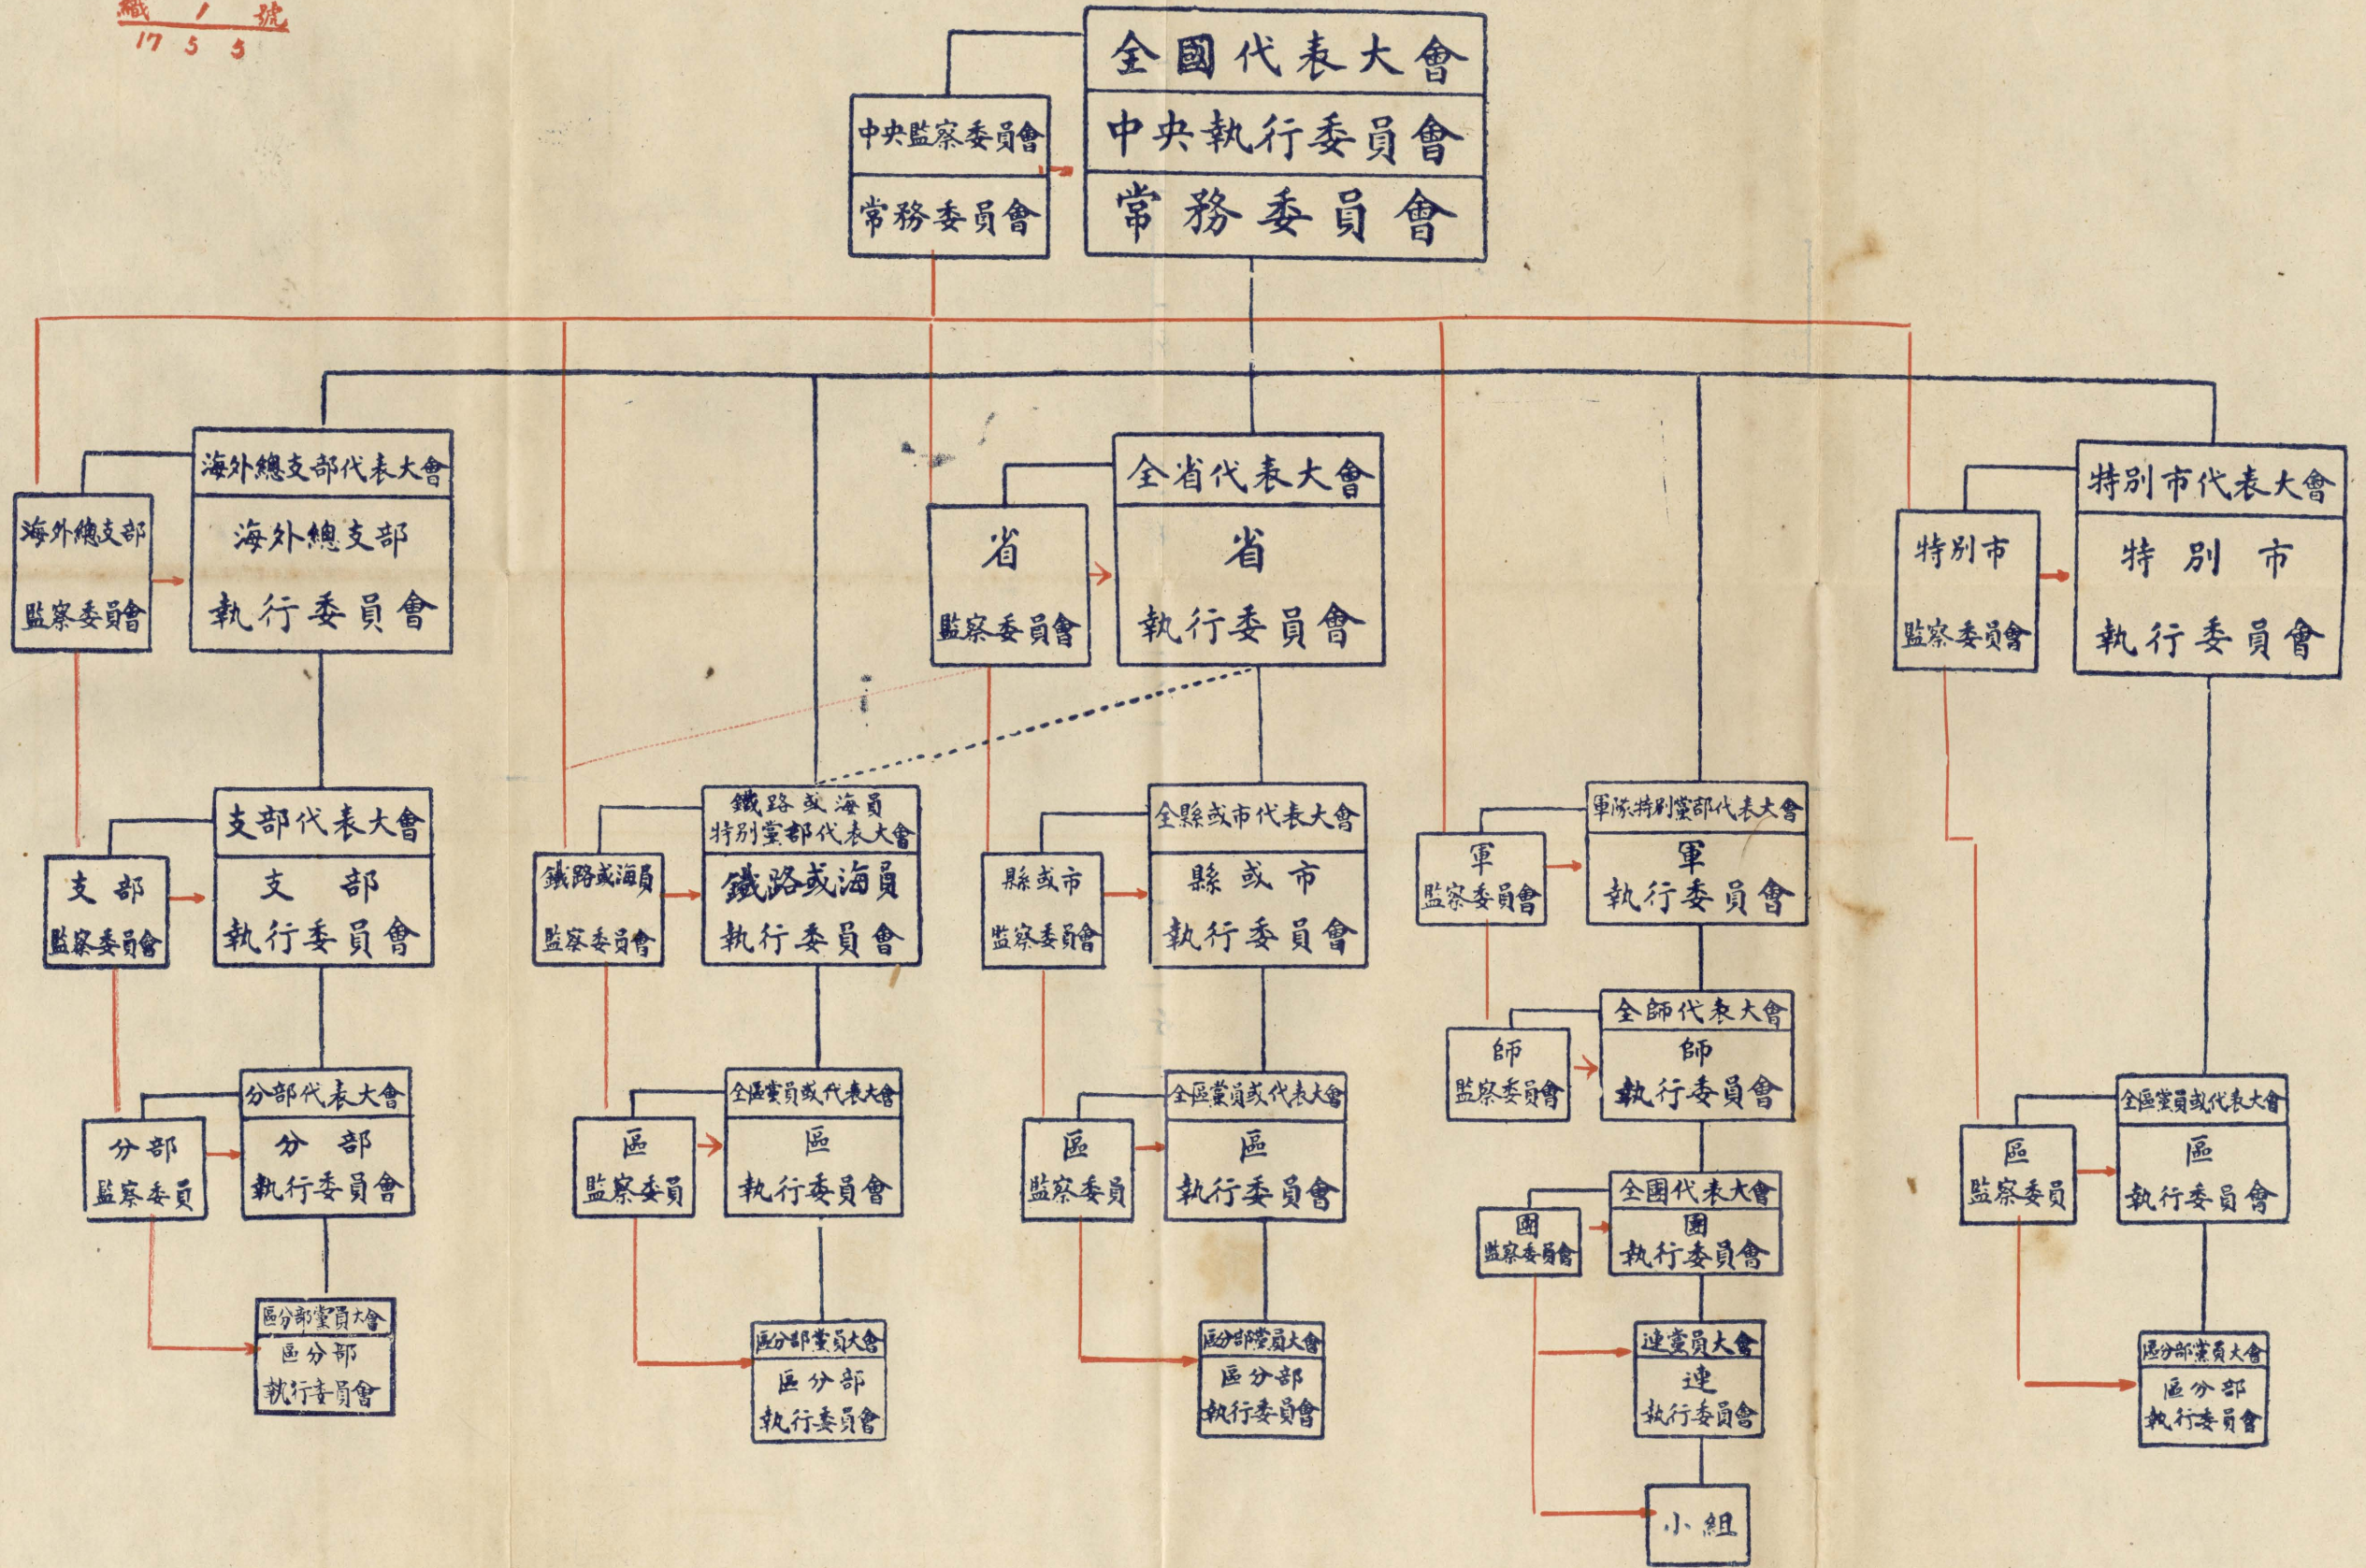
織 1 號
17 5 5

全國代表大會
中央執行委員會
常務委員會

中央監察委員會
常務委員會

海外總支部代表大會
海外總支部
執行委員會

海外總支部
監察委員會

全省代表大會
省
執行委員會

省
監察委員會

特別市代表大會
特別市
執行委員會

特別市
監察委員會

支部代表大會
支部
執行委員會

支部
監察委員會

鐵路或海員
特別黨部代表大會
鐵路或海員
執行委員會

鐵路或海員
監察委員會

全縣或市代表大會
縣或市
執行委員會

縣或市
監察委員會

軍隊特別黨部代表大會
軍
執行委員會

軍
監察委員會

全師代表大會
師
執行委員會

師
監察委員會

分部代表大會
分部
執行委員會

分部
監察委員

全區黨員或代表大會
區
執行委員會

區
監察委員

全區黨員或代表大會
區
執行委員會

區
監察委員

全團代表大會
團
執行委員會

團
監察委員會

全區黨員或代表大會
區
執行委員會

區
監察委員

區分部黨員大會
區分部
執行委員會

區分部黨員大會
區分部
執行委員會

區分部黨員大會
區分部
執行委員會

連黨員大會
連
執行委員會

區分部黨員大會
區分部
執行委員會

小組